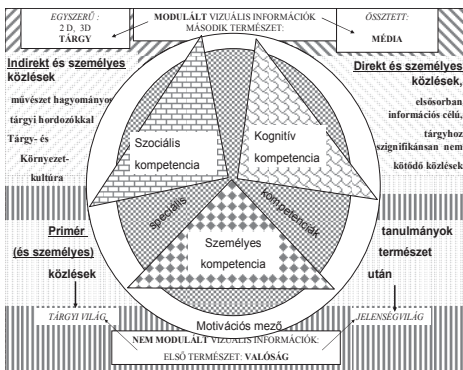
EGYSZERŰ :
2 D, 3D
TÁRGY

MODULÁLT VIZUÁLIS INFORMÁCIÓK
MÁSODIK TERMÉSZET:

ÖSSZETETT:
MÉDIA

Indirekt és személyes közlések

művészet hagyományos tárgyi hordozókkal
Tárgy- és Környezetkultúra

Direkt és személyes közlések,

elsősorban információs célú, tárgyhoz szignifikánsan nem kötődő közlések

Szociális kompetencia

Kognitív kompetencia

Speciális

kompetenciák

Személyes kompetencia

Primér (és személyes) közlések

tanulmányok természet után

Motivációs mező

TÁRGYI VILÁG

JELENSÉGVILÁG

NEM MODULÁLT VIZUÁLIS INFORMÁCIÓK:
ELSŐ TERMÉSZET: VALÓSÁG